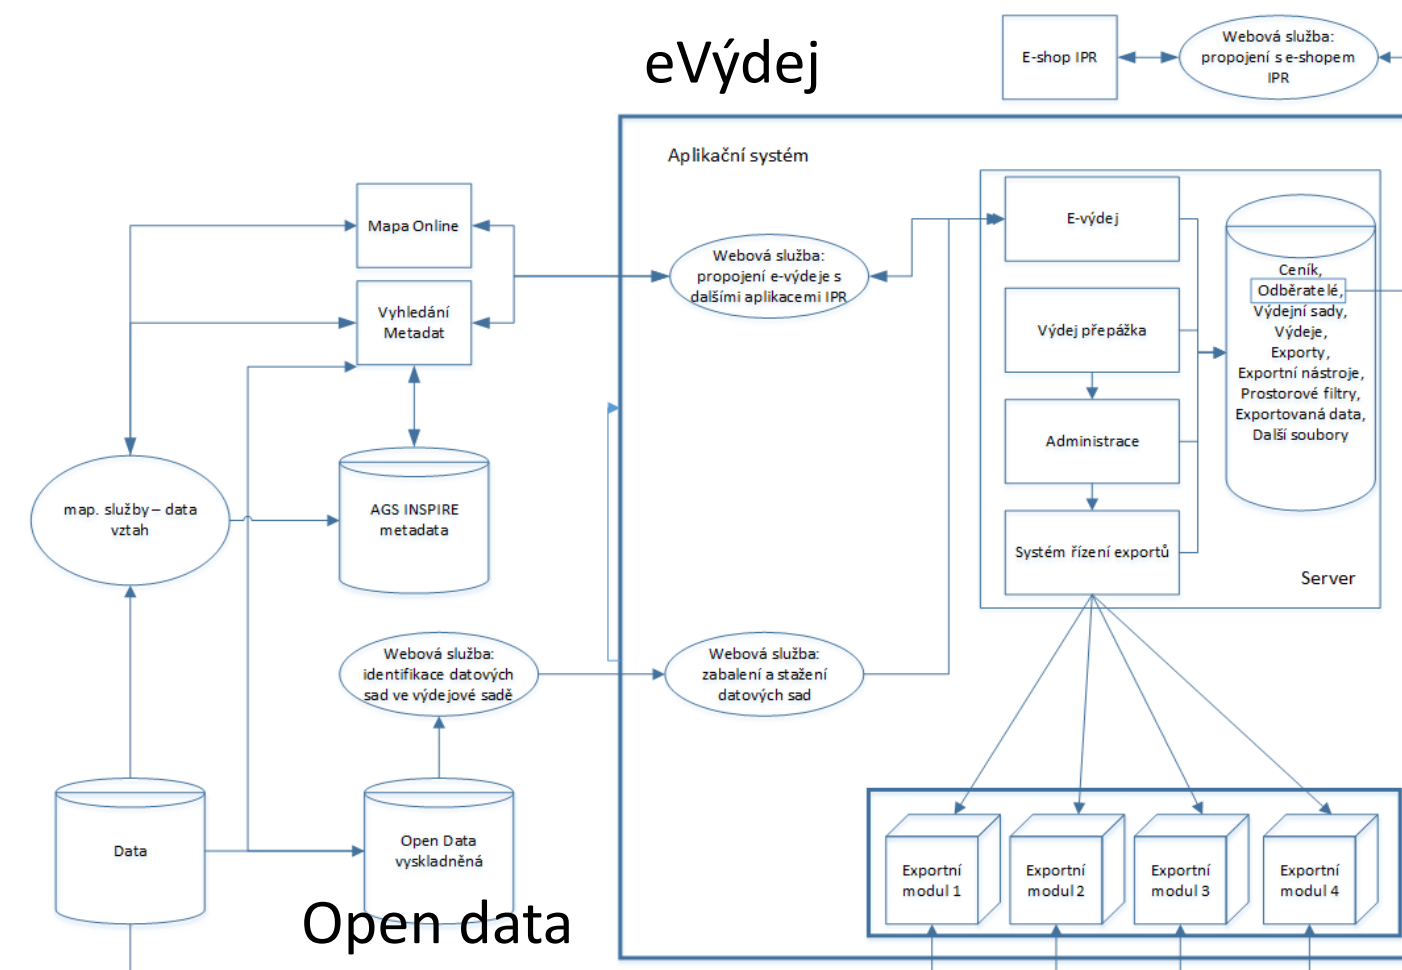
eVýdej

E-shop IPR

Webová služba: propojení s e-shopem IPR

Aplikační systém

Mapa Online

Vyhledání Metadat

Webová služba: propojení e-výdeje s dalšími aplikacemi IPR

E-výdej

Výdej přepážka

Administrace

Systém řízení exportů

Ceník, Odběratelé, Výdejní sady, Výdeje, Exporty, Exportní nástroje, Prostorové filtry, Exportovaná data, Další soubory

Server

map. služby – data vztah

AGS INSPIRE metadata

Webová služba: identifikace datových sad ve výdejové sadě

Webová služba: zabalení a stažení datových sad

Data

Open Data vyskladněná

Open data

Exportní modul 1

Exportní modul 2

Exportní modul 3

Exportní modul 4